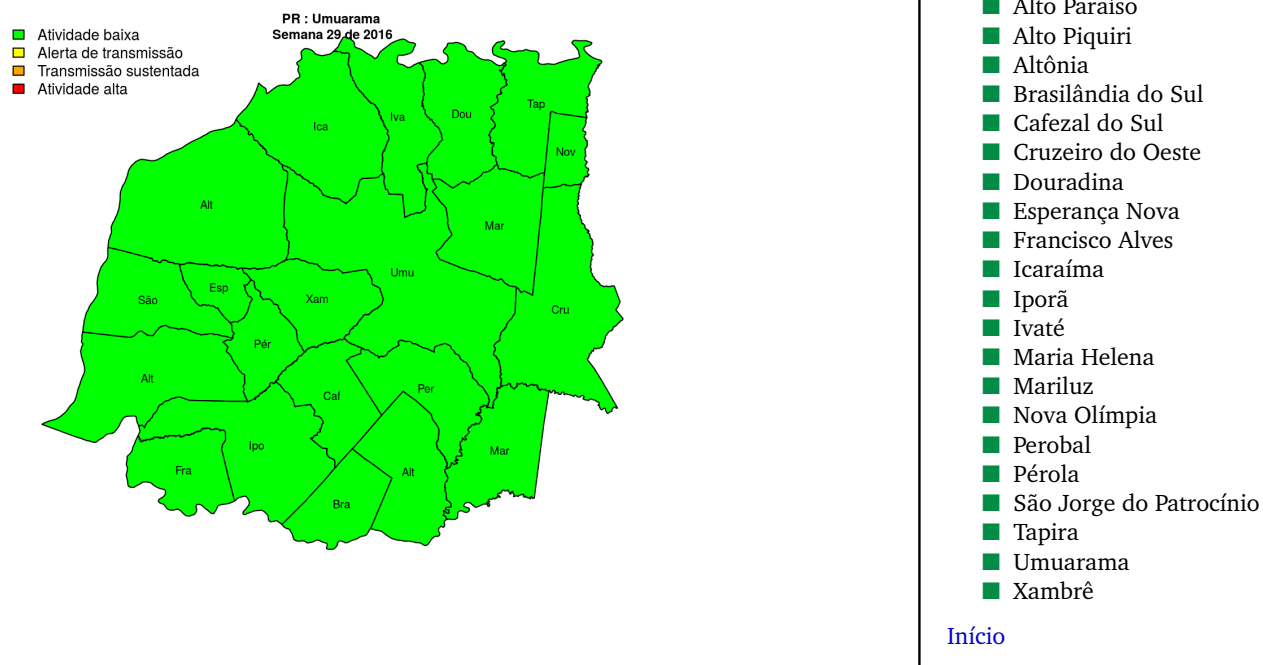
Atividade baixa
Alerta de transmissão
Transmissão sustentada
Atividade alta

PR : Umuarama
Semana 29 de 2016

Ica
Iva
Dou
Tap
Nov
Alt
Mar
Umu
São
Esp
Xam
Cru
Pér
Alt
Caf
Per
Ipo
Alt
Mar
Fra
Bra

Alto Paraíso
Alto Piquiri
Altônia
Brasilândia do Sul
Cafezal do Sul
Cruzeiro do Oeste
Douradina
Esperança Nova
Francisco Alves
Icaraíma
Iporã
Ivaté
Maria Helena
Mariluz
Nova Olímpia
Perobal
Pérola
São Jorge do Patrocínio
Tapira
Umuarama
Xambrê

Início